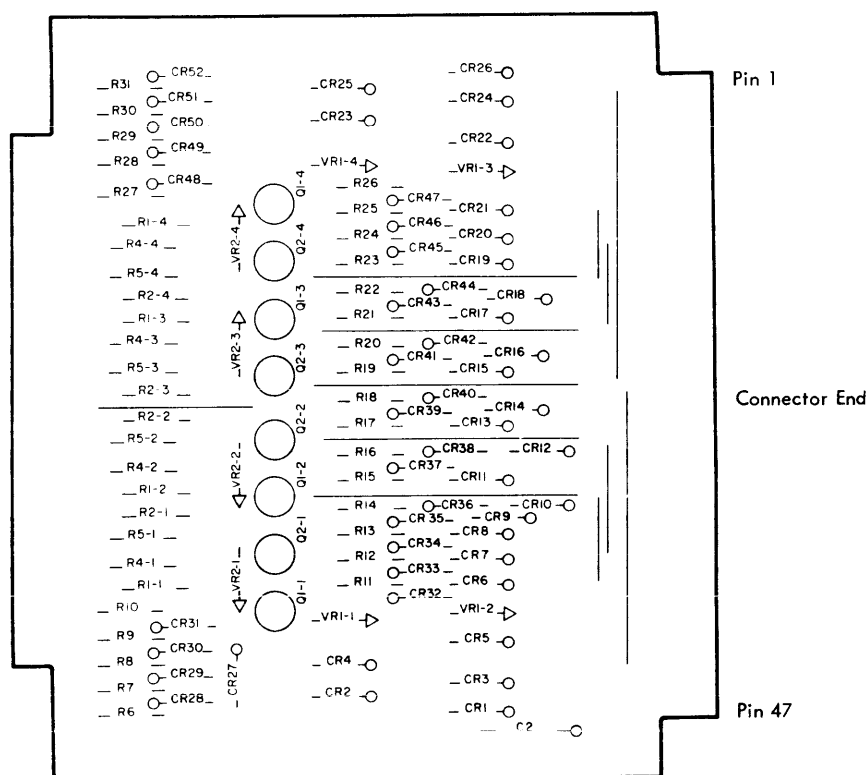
R31 CR52
R30 CR51
R29 CR50
R28 CR49
R27 CR48
R1-4
R4-4
R5-4
R2-4
R1-3
R4-3
R5-3
R2-3
R2-2
R5-2
R4-2
R1-2
R2-1
R5-1
R4-1
R1-1
R10
R9 CR31
R8 CR30
R7 CR29
R6 CR28

VR2-4
VR2-3
VR2-2
VR2-1
CR27

Q1-4
Q2-4
Q1-3
Q2-3
Q2-2
Q1-2
Q2-1
Q1-1

CR25
CR23
VR1-4
R26
R25 CR47
R24 CR46
R23 CR45
R22 CR44
R21 CR43
R20 CR42
R19 CR41
R18 CR40
R17 CR39
R16 CR38
R15 CR37
R14 CR36
R13 CR35
R12 CR34
R11 CR33
CR32
VR1-1
CR4
CR2

CR26
CR24
CR22
VR1-3
CR21
CR20
CR19
CR18
CR17
CR16
CR15
CR14
CR13
CR12
CR11
CR10
CR9
CR8
CR7
CR6
VR1-2
CR5
CR3
CR1
C2

Pin 1
Connector End
Pin 47